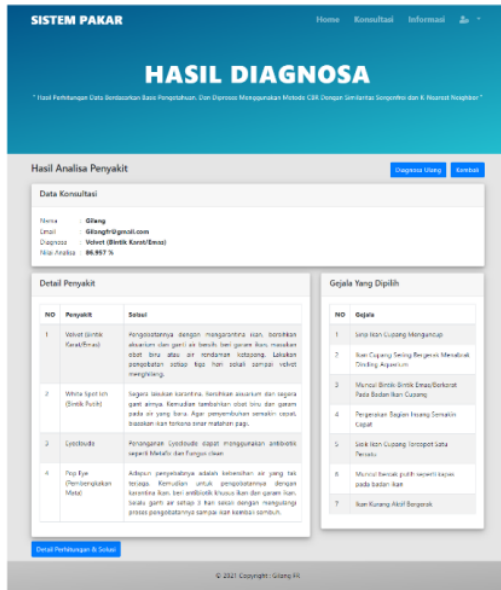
SISTEM PAKAR

Home Konsultasi Informasi

HASIL DIAGNOSA

" Hasil Perhitungan Data Berdasarkan Basis Pengetahuan, Dan Diproses Menggunakan Metode CBR Dengan Similaritas Sorgenfrei dan K Nearest Neighbor "

Hasil Analisa Penyakit

Diagnosa Ulang Kembali

Data Konsultasi

Nama : Gilang
Email : Gilangfr@gmail.com
Diagnosa : Velvet (Bintik Karat/Emas)
Nilai Analisa : 86.957 %

Detail Penyakit

| NO | Penyakit | Solusi |
|---|---|---|
| 1 | Velvet (Bintik Karat/Emas) | Pengobatannya dengan mengarantina ikan, bersihkan akuarium dan ganti air bersih, beri garam ikan, masukan obat biru atau air rendaman ketapang. Lakukan pengobatan setiap tiga hari sekali sampai velvet menghilang. |
| 2 | White Spot Ich (Bintik Putih) | Segera lakukan karantina, bersihkan akuarium dan segera ganti airnya. Kemudian tambahkan obat biru dan garam pada air yang baru. Agar penyembuhan semakin cepat, biasakan ikan terkena sinar matahari pagi. |
| 3 | Lyodoudis | Penanganan Lyodoudis dapat menggunakan antibiotik seperti Metafix dan Fungus clean |
| 4 | Pop Eye (Pembengkakan Mata) | Adapun penyebabnya adalah kebersihan air yang tak terjaga. Kemudian untuk pengobatannya dengan karantina ikan, beri antibiotik khusus ikan dan garam ikan. Selalu ganti air setiap 3 hari sekali dengan mengulangi proses pengobatannya sampai ikan kembali sembuh. |

Gejala Yang Dipilih

| NO | Gejala |
|---|---|
| 1 | Sirip Ikan Cupang Menguncup |
| 2 | Ikan Cupang Sering Bergesek Menabrak Dinding Aquarium |
| 3 | Muncul Bintik-Bintik Emas/Berkarat Pada Badan Ikan Cupang |
| 4 | Pergerakan Bagian Insang Semakin Cepat |
| 5 | Sisik Ikan Cupang Terlepas Satu Persatu |
| 6 | Muncul bercak putih seperti kapas pada badan ikan |
| 7 | Ikan Kurang Aktif Bergerak |

Detail Perhitungan & Solusi

© 2021 Copyright | Gilang FR